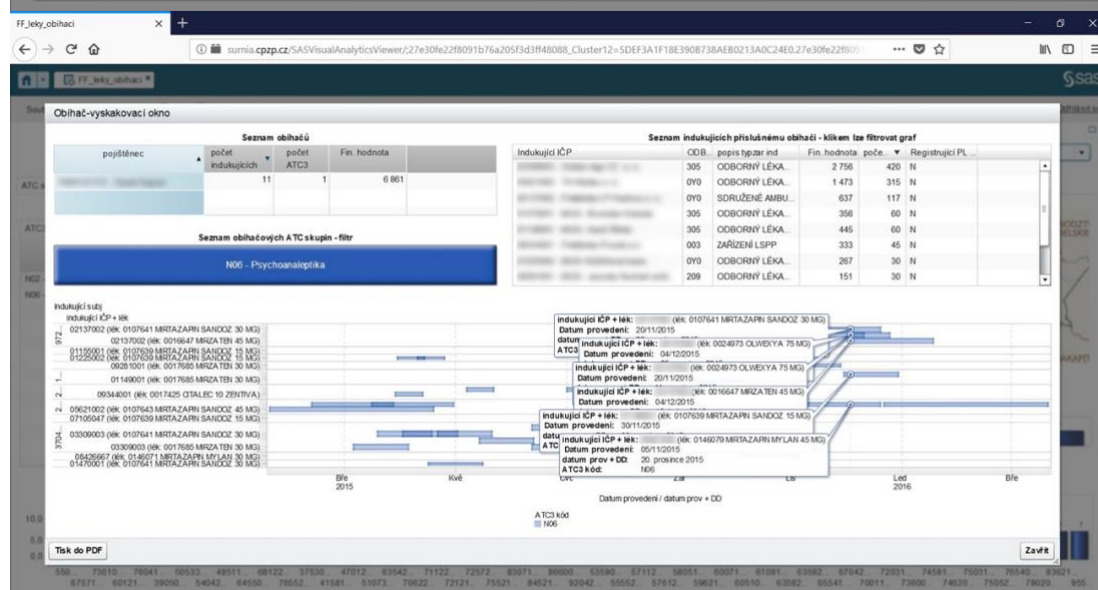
FF_leky_obihaci

surnia.cpzp.cz/SASVisualAnalyticsViewer/;27e30fe22f8091b76a205f3d3ff48088_Cluster12=5DEF3A1F18E390B738AEB0213A0C24E0.27e30fe22f8

FF_leky_obihaci

Obihač-vyskakovací okno

Seznam obíhačů

| pojištěnec | počet indukujících | počet ATC3 | Fin. hodnota |
|---|---|---|---|
| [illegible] | 11 | 1 | 6 861 |

Seznam obíhačových ATC skupin - filtr

N06 - Psychoanaleptika

Seznam indukujících příslušnému obíhači - klikem lze filtrovat graf

| Indukující IČP | ODB... | popis typzar ind | Fin. hodnota | poče... | Registrující PL... |
|---|---|---|---|---|---|
| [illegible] | 305 | ODBORNÝ LÉKA... | 2 756 | 420 | N |
| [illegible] | 0Y0 | ODBORNÝ LÉKA... | 1 473 | 315 | N |
| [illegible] | 0Y0 | SDRUŽENÉ AMBU... | 637 | 117 | N |
| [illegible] | 305 | ODBORNÝ LÉKA... | 356 | 60 | N |
| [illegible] | 305 | ODBORNÝ LÉKA... | 445 | 60 | N |
| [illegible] | 003 | ZAŘÍZENÍ LSPP | 333 | 45 | N |
| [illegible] | 0Y0 | ODBORNÝ LÉKA... | 267 | 30 | N |
| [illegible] | 209 | ODBORNÝ LÉKA... | 151 | 30 | N |

Indukující subj
Indukující IČP + lék

02137002 (lék: 0107641 MIRTAZAPIN SANDOZ 30 MG)
02137002 (lék: 0016647 MIRZATEN 45 MG)
01155001 (lék: 0107639 MIRTAZAPIN SANDOZ 15 MG)
01225002 (lék: 0107639 MIRTAZAPIN SANDOZ 15 MG)
09281001 (lék: 0017685 MIRZATEN 30 MG)
01149001 (lék: 0017685 MIRZATEN 30 MG)
09344001 (lék: 0017425 CITALEC 10 ZENTIVA)
05621002 (lék: 0107643 MIRTAZAPIN SANDOZ 45 MG)
07105047 (lék: 0107639 MIRTAZAPIN SANDOZ 15 MG)
03309003 (lék: 0107641 MIRTAZAPIN SANDOZ 30 MG)
03309003 (lék: 0017685 MIRZATEN 30 MG)
08426667 (lék: 0146071 MIRTAZAPIN MYLAN 30 MG)
01470001 (lék: 0107641 MIRTAZAPIN SANDOZ 30 MG)

972
1
2
3704

indukující IČP + lék: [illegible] (lék: 0107641 MIRTAZAPIN SANDOZ 30 MG)
Datum provedení: 20/11/2015
indukující IČP + lék: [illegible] (lék: 0024973 OLWEXYA 75 MG)
Datum provedení: 04/12/2015
indukující IČP + lék: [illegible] (lék: 0024973 OLWEXYA 75 MG)
Datum provedení: 20/11/2015
indukující IČP + lék: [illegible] (lék: 0016647 MIRZATEN 45 MG)
Datum provedení: 04/12/2015
indukující IČP + lék: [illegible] (lék: 0107639 MIRTAZAPIN SANDOZ 15 MG)
Datum provedení: 30/11/2015
indukující IČP + lék: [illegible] (lék: 0146079 MIRTAZAPIN MYLAN 45 MG)
Datum provedení: 05/11/2015
datum prov + DD: 20. prosince 2015
ATC3 kód: N06

Bře 2015
Kvě
Čvc
Zář
Lis
Led 2016
Bře

Datum provedení / datum prov + DD

ATC3 kód
N06

Tisk do PDF

Zavřít